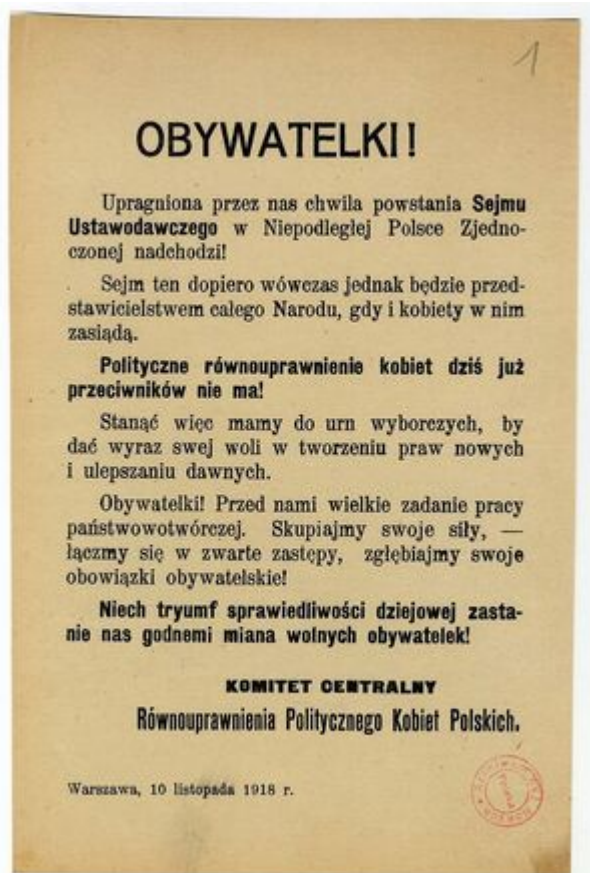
1

OBYWATELKI!

Upragniona przez nas chwila powstania Sejmu Ustawodawczego w Niepodległej Polsce Zjednoczonej nadchodzi!

Sejm ten dopiero wówczas jednak będzie przedstawicielstwem całego Narodu, gdy i kobiety w nim zasiądą.

Polityczne równouprawnienie kobiet dziś już przeciwników nie ma!

Stanąć więc mamy do urn wyborczych, by dać wyraz swej woli w tworzeniu praw nowych i ulepszaniu dawnych.

Obywatelki! Przed nami wielkie zadanie pracy państwowotwórczej. Skupiajmy swoje siły, — łączmy się w zwarte zastępy, zgłębiajmy swoje obowiązki obywatelskie!

Niech tryumf sprawiedliwości dziejowej zastanie nas godnemi miana wolnych obywatelek!

KOMITET CENTRALNY
Równouprawnienia Politycznego Kobiet Polskich.

Warszawa, 10 listopada 1918 r.

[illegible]